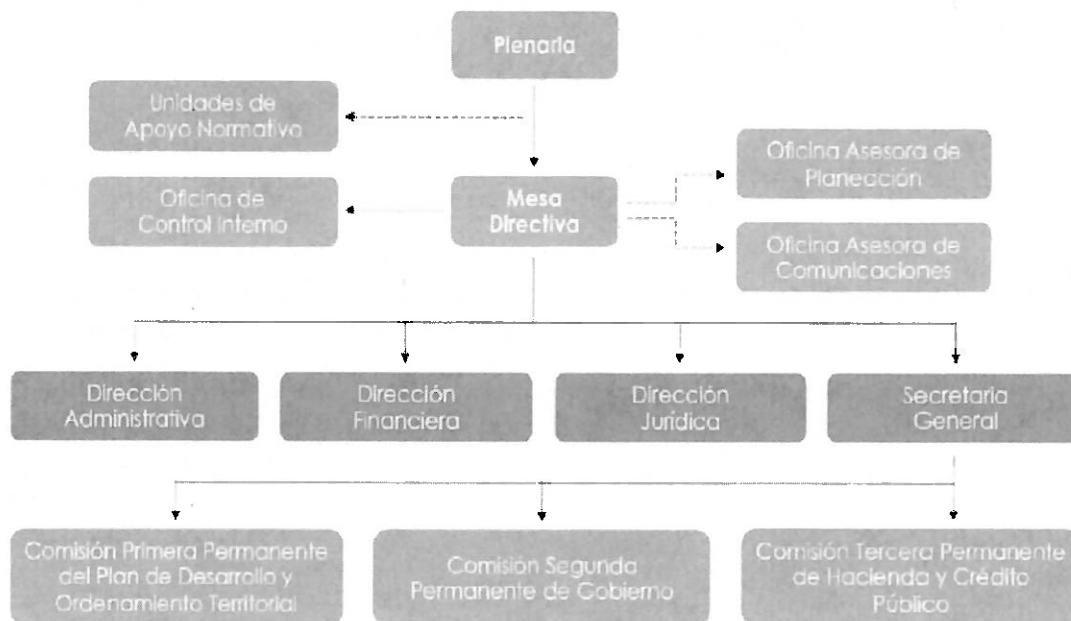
Plenaria

Unidades de Apoyo Normativo

Oficina de Control Interno

Mesa Directiva

Oficina Asesora de Planeación

Oficina Asesora de Comunicaciones

Dirección Administrativa

Dirección Financiera

Dirección Jurídica

Secretaria General

Comisión Primera Permanente del Plan de Desarrollo y Ordenamiento Territorial

Comisión Segunda Permanente de Gobierno

Comisión Tercera Permanente de Hacienda y Crédito Público